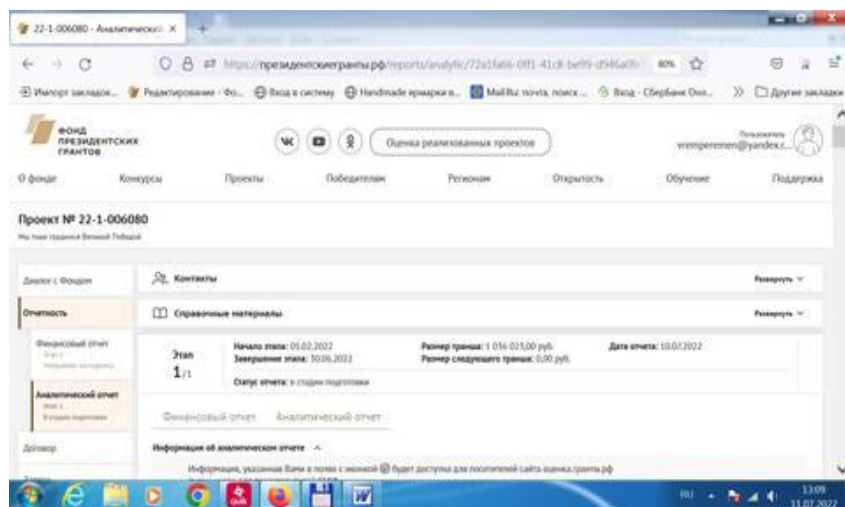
22-1-006080 - Аналитический ×

https://президентскиегранты.рф/reports/analytic/72a1fa66-0ff1-41c8-be99-d946a0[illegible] 80%

Импорт закладок... Редактирование - Фо... Вход в систему Handmade ярмарка в... Mail.Ru: почта, поиск ... Вход - СберБанк Онл... » Другие закладки

ФОНД ПРЕЗИДЕНТСКИХ ГРАНТОВ

Оценка реализованных проектов

Пользователь vremperemen@yandex.r...

О фонде Конкурсы Проекты Победителям Регионам Открытость Обучение Поддержка

Проект № 22-1-006080

Мы тоже правнуки Великой Победы

Диалог с Фондом

Отчетность

Финансовый отчет Этап 1 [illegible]

Аналитический отчет Этап 1 В стадии подготовки

Договор

Контакты Развернуть

Справочные материалы Развернуть

Этап 1/1

Начало этапа: 01.02.2022
Завершение этапа: 30.06.2022

Размер гранта: 1 036 015,00 руб.
Размер следующего транша: 0,00 руб.

Дата отчета: 10.07.2022

Статус отчета: в стадии подготовки

Финансовый отчет Аналитический отчет

Информация об аналитическом отчете ^

Информация, указанная Вами в полях с иконкой будет доступна для посетителей сайта оценка.гранты.рф

RU 13:09 11.07.2022